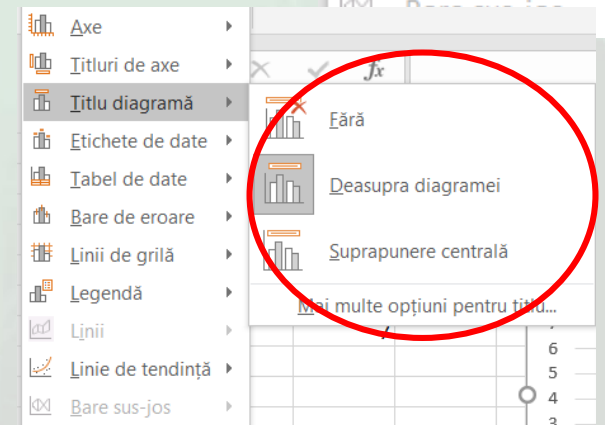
Bare sus-jos

Axe
Titluri de axe
Titlu diagramă
Etichete de date
Tabel de date
Bare de eroare
Linii de grilă
Legendă
Linii
Linie de tendință
Bare sus-jos

fx

Fără
Deasupra diagramei
Suprapunere centrală
Mai multe opțiuni pentru titlu...

6
5
4
3